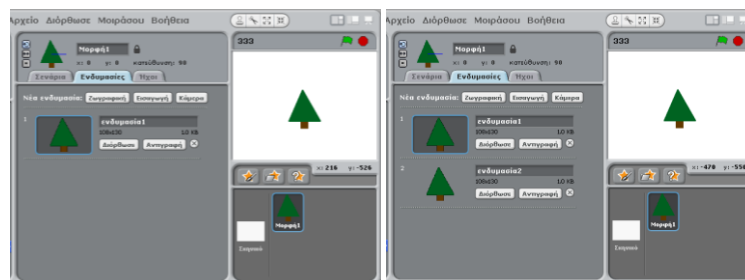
Αρχείο Διόρθωσε Μοιράσου Βοήθεια

Μορφή1
x: 0 y: 0 κατεύθυνση: 90

Σενάρια Ενδυμασίες Ήχοι

Νέα ενδυμασία: Ζωγραφική Εισαγωγή Κάμερα

1 ενδυμασία1
108x130 10 KB
Διόρθωσε Αντιγραφή

333

x: 216 y: -526

Σκηνικό

Μορφή1

Αρχείο Διόρθωσε Μοιράσου Βοήθεια

Μορφή1
x: 0 y: 0 κατεύθυνση: 90

Σενάρια Ενδυμασίες Ήχοι

Νέα ενδυμασία: Ζωγραφική Εισαγωγή Κάμερα

1 ενδυμασία1
108x130 10 KB
Διόρθωσε Αντιγραφή

2 ενδυμασία2
108x130 10 KB
Διόρθωσε Αντιγραφή

333

x: -470 y: -556

Σκηνικό

Μορφή1